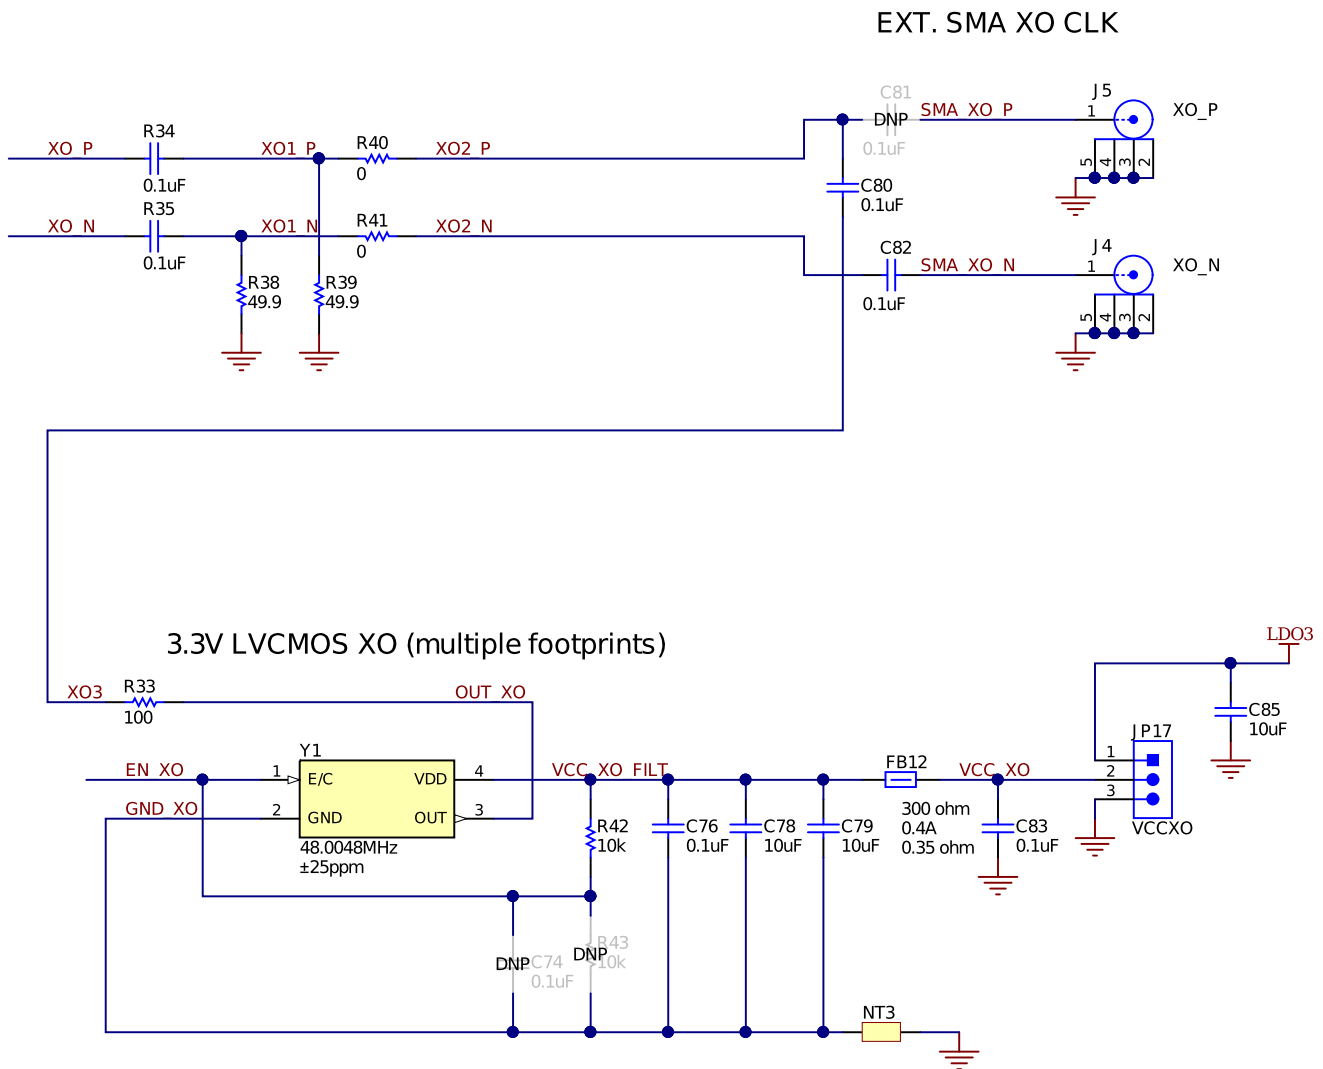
EXT. SMA XO CLK

C81
DNP
0.1uF
SMA_XO_P
J5
1
XO_P
5 4 3 2

XO_P
R34
0.1uF
XO1_P
R40
0
XO2_P
C80
0.1uF

XO_N
R35
0.1uF
XO1_N
R41
0
XO2_N
C82
0.1uF
SMA_XO_N
J4
1
XO_N
5 4 3 2

R38
49.9
R39
49.9

3.3V LVCMOS XO (multiple footprints)

LDO3
C85
10uF

XO3
R33
100
OUT_XO

Y1
EN_XO
1
E/C
VDD
4
VCC_XO_FILT
GND_XO
2
GND
OUT
3
48.0048MHz
±25ppm

R42
10k
C76
0.1uF
C78
10uF
C79
10uF
FB12
300 ohm
0.4A
0.35 ohm
VCC_XO
C83
0.1uF
JP17
1
2
3
VCCXO

DNP
C74
0.1uF
DNP
R43
10k
NT3